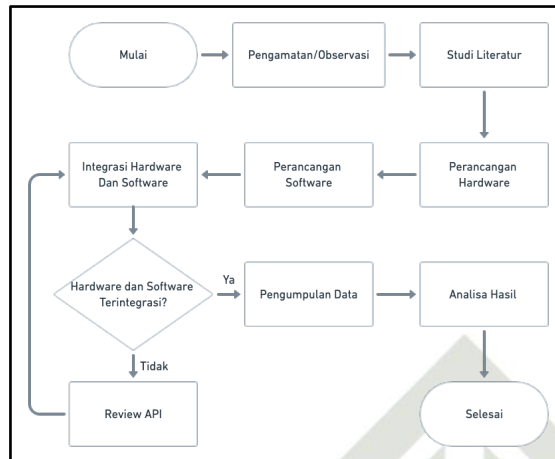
Mulai

Pengamatan/Observasi

Studi Literatur

Perancangan Hardware

Perancangan Software

Integrasi Hardware Dan Software

Hardware dan Software Terintegrasi?

Ya

Pengumpulan Data

Analisa Hasil

Selesai

Tidak

Review API